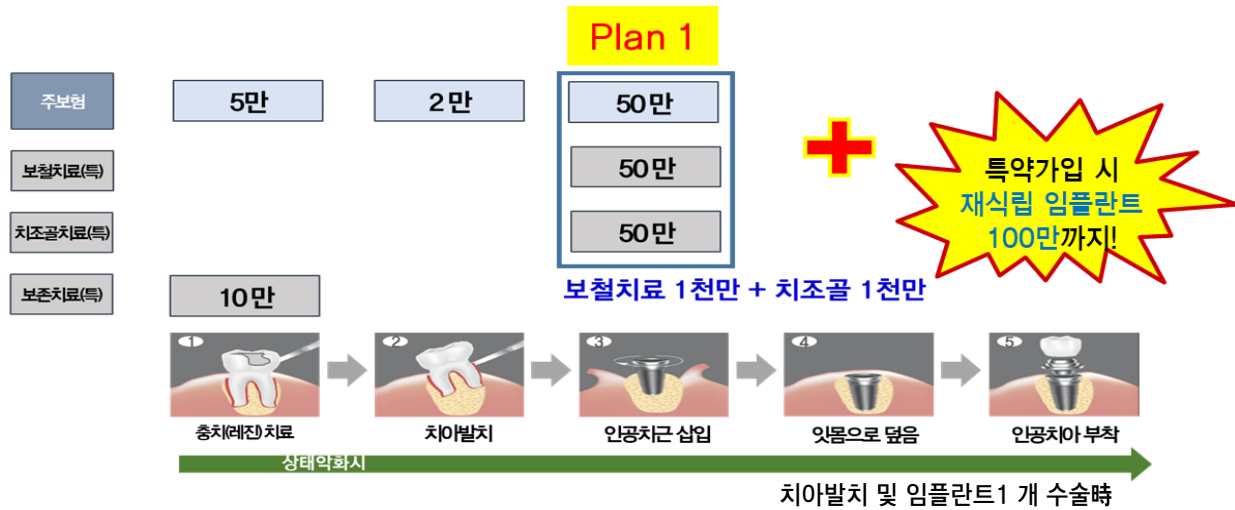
Plan 1

주보험 | 5만 | 2만 | 50만

보철치료(특) | 50만

치조골치료(특) | 50만

보존치료(특) | 10만

보철치료 1천만 + 치조골 1천만

특약가입 시 재식립 임플란트 100만까지!

1 충치(레진) 치료
2 치아발치
3 인공치근 삽입
4 잇몸으로 덮음
5 인공치아 부착

상태악화시

치아발치 및 임플란트1 개 수술時